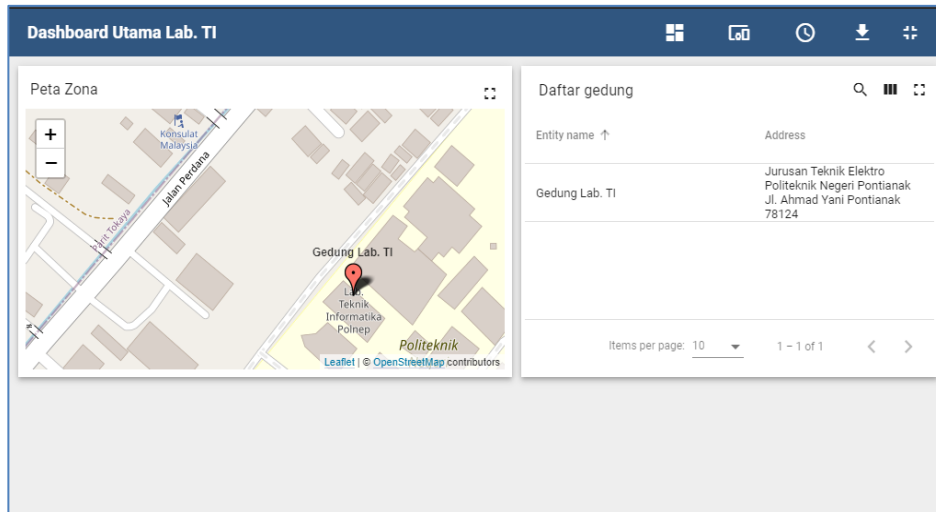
Dashboard Utama Lab. TI

Peta Zona

+
−
Konsulat Malaysia
Jalan Perdana
Parit Tokaya
Gedung Lab. TI
Lab. Teknik Informatika Polnep
Politeknik
Leaflet | © OpenStreetMap contributors

Daftar gedung

| Entity name ↑ | Address |
|---|---|
| Gedung Lab. TI | Jurusan Teknik Elektro Politeknik Negeri Pontianak Jl. Ahmad Yani Pontianak 78124 |

Items per page: 10
1 – 1 of 1